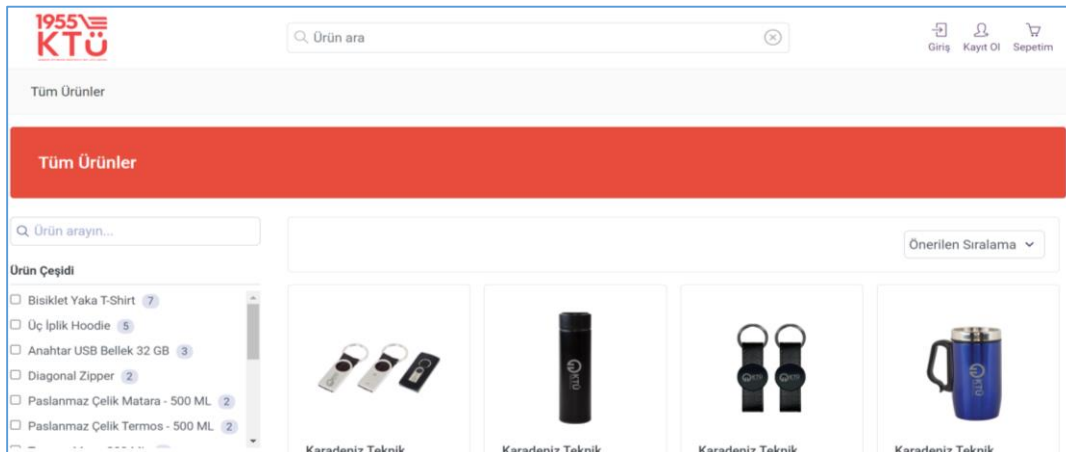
1955 KTÜ

Ürün ara

Giriş Kayıt Ol Sepetim

Tüm Ürünler

Tüm Ürünler

Ürün arayın...

Ürün Çeşidi

Bisiklet Yaka T-Shirt 7
Üç İplik Hoodie 5
Anahtar USB Bellek 32 GB 3
Diagonal Zipper 2
Paslanmaz Çelik Matara - 500 ML 2
Paslanmaz Çelik Termos - 500 ML 2
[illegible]

Önerilen Sıralama

KTÜ

KTÜ

KTÜ

Karadeniz Teknik

Karadeniz Teknik

Karadeniz Teknik

Karadeniz Teknik